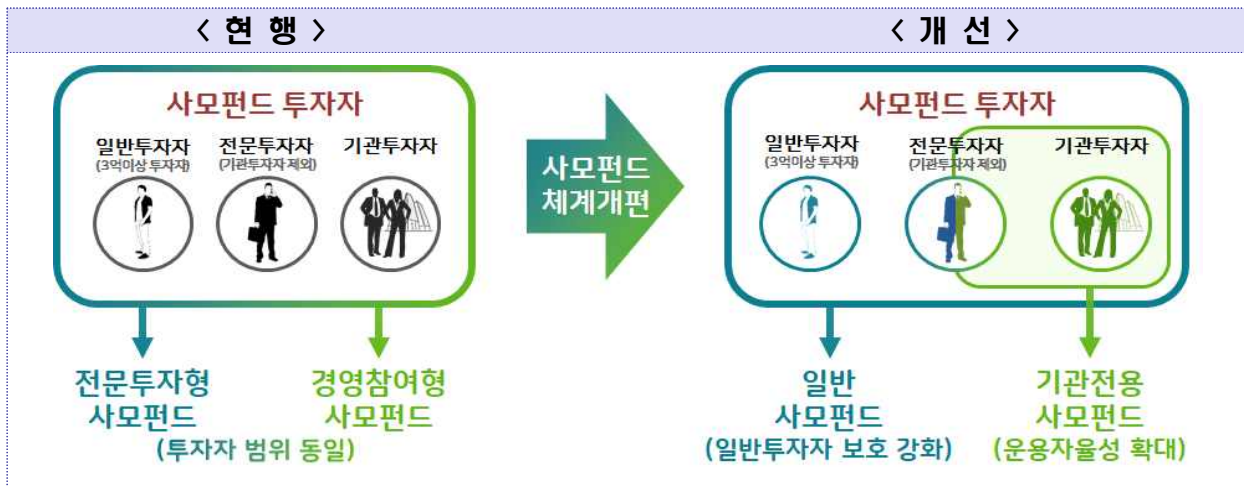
< 현 행 >

사모펀드 투자자

일반투자자
(3억이상 투자자)

전문투자자
(기관투자자 제외)

기관투자자

전문투자형 사모펀드

경영참여형 사모펀드

(투자자 범위 동일)

사모펀드 체계개편

< 개 선 >

사모펀드 투자자

일반투자자
(3억이상 투자자)

전문투자자
(기관투자자 제외)

기관투자자

일반 사모펀드
(일반투자자 보호 강화)

기관전용 사모펀드
(운용자율성 확대)